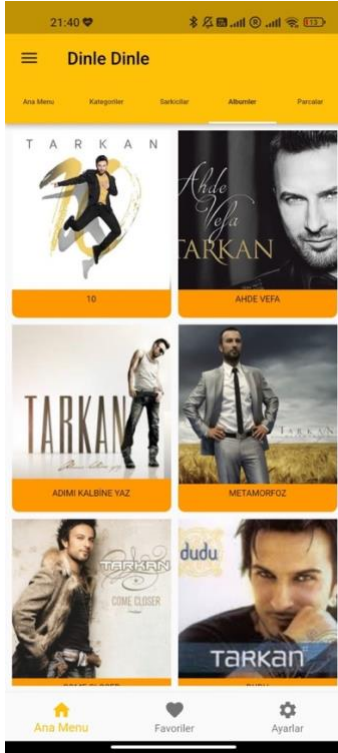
21:40

Dinle Dinle

Ana Menu
Kategoriler
Sarkicilar
Albumler
Parcalar

T A R K A N
10

Ahde Vefa
TARKAN
AHDE VEFA

TARKAN
ADIMI KALBİNE YAZ

TARKAN
METAMORFOZ

TARKAN
COME CLOSER
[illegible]

dudu
TARKAN
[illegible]

Ana Menu
Favoriler
Ayarlar